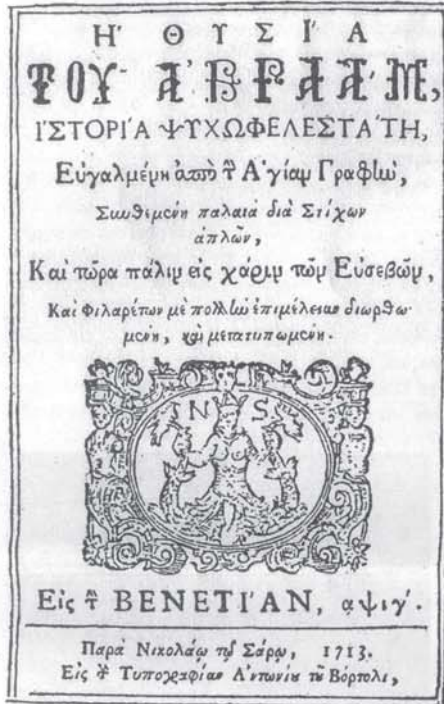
Η' ΘΥΣΙ'Α
ΤΟΥ' Α'ΒΡΑΑ'Μ,
Ι'ΣΤΟΡΙ'Α ΨΥΧΩΦΕΛΕΣΤΑ'ΤΗ,
Εὐγαλμένη ἀπὸ τ̃ Α'γίαν Γραφὴν,
Συνθεμένη παλαιὰ διὰ Στίχων ἁπλῶν,
Καὶ τῶρα πάλιν εἰς χάριν τῶν Εὐσεβῶν,
Καὶ Φιλαρέτων μὲ πολλὴν ἐπιμέλειαν διορθωμένη, καὶ μετατυπωμένη.

INS

Εἰς τ̃ ΒΕΝΕΤΙ'ΑΝ, αψιγ'.

Παρὰ Νικολάῳ τῷ Σάρῳ, 1713.
Εἰς τ̃ Τυπογραφίαν Α'ντωνίȣ τȣ̃ Βόρτολι,